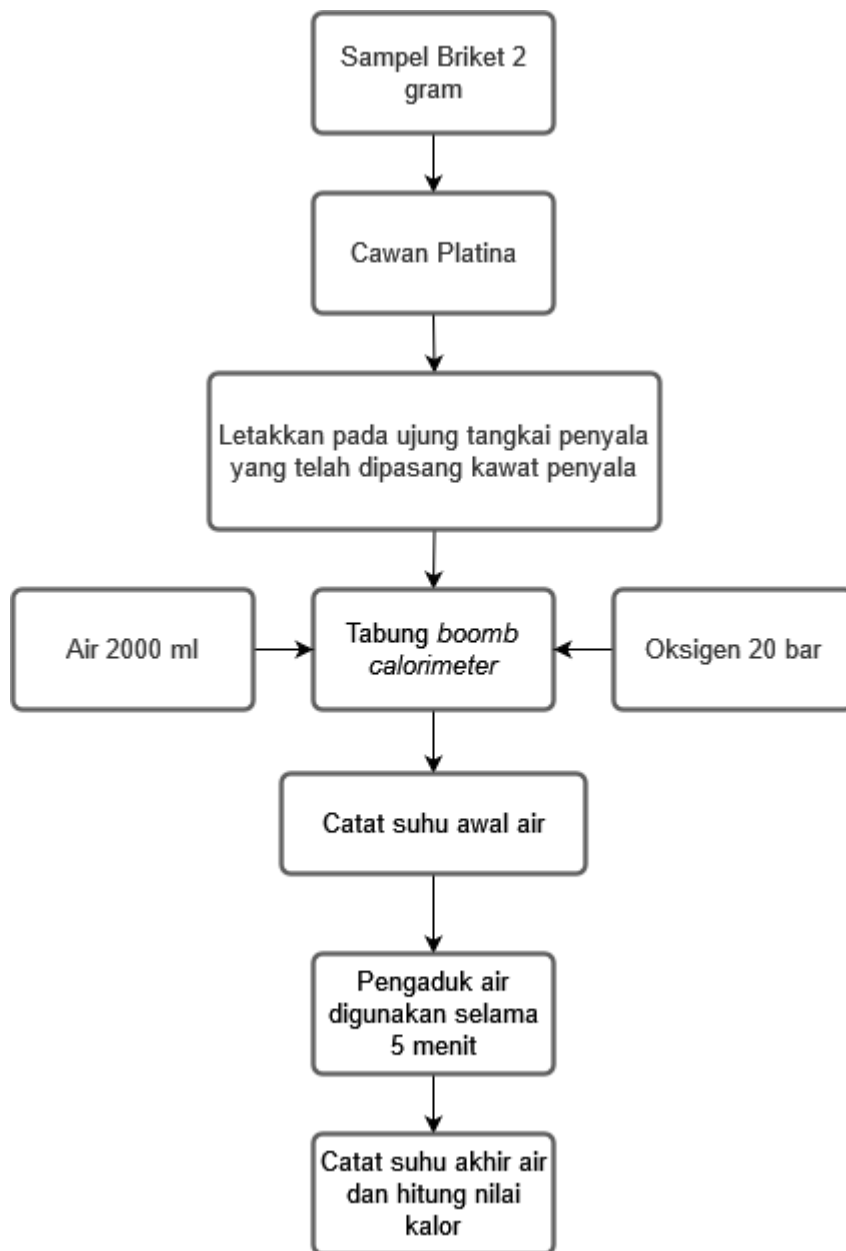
Sampel Briket 2 gram

Cawan Platina

Letakkan pada ujung tangkai penyala yang telah dipasang kawat penyala

Air 2000 ml

Tabung *boomb calorimeter*

Oksigen 20 bar

Catat suhu awal air

Pengaduk air digunakan selama 5 menit

Catat suhu akhir air dan hitung nilai kalor